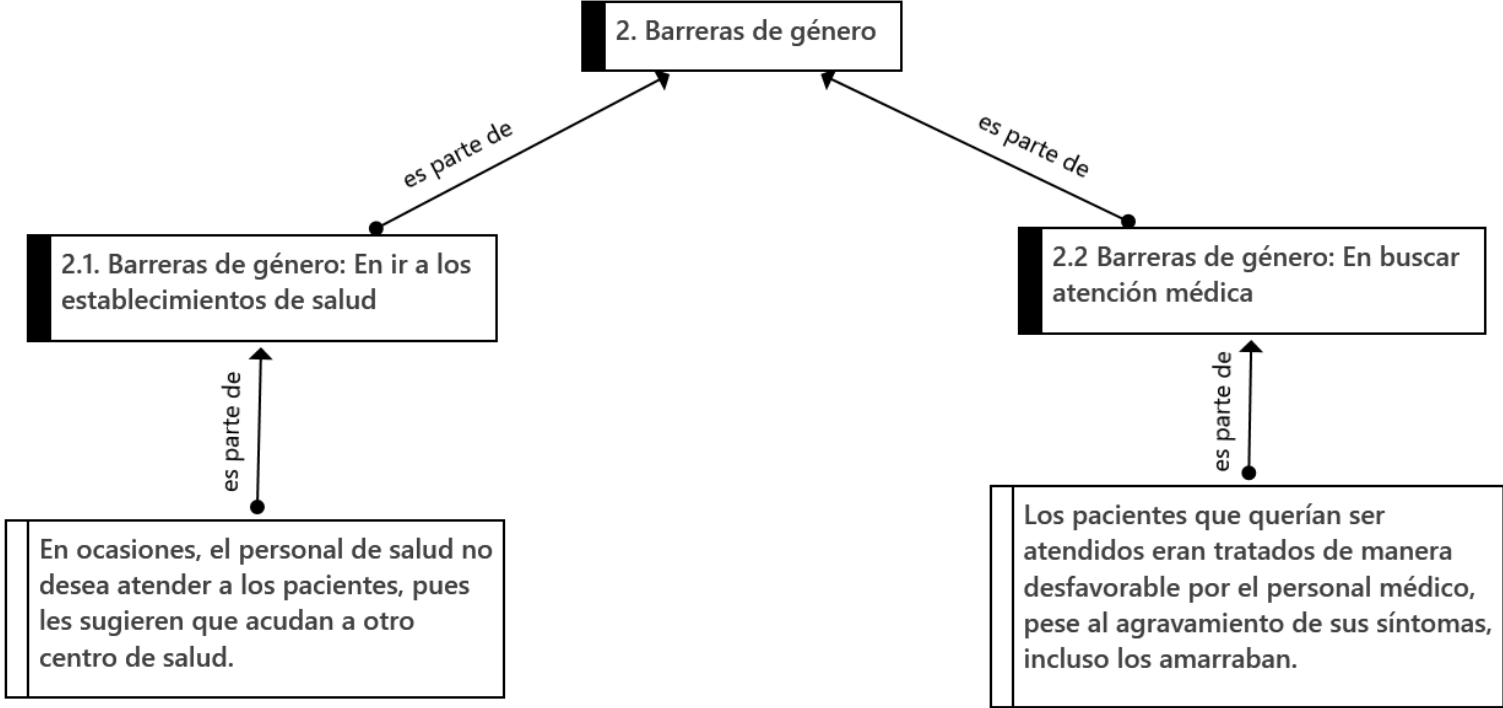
2. Barreras de género

es parte de

es parte de

2.1. Barreras de género: En ir a los establecimientos de salud

2.2 Barreras de género: En buscar atención médica

es parte de

es parte de

En ocasiones, el personal de salud no desea atender a los pacientes, pues les sugieren que acudan a otro centro de salud.

Los pacientes que querían ser atendidos eran tratados de manera desfavorable por el personal médico, pese al agravamiento de sus síntomas, incluso los amarraban.